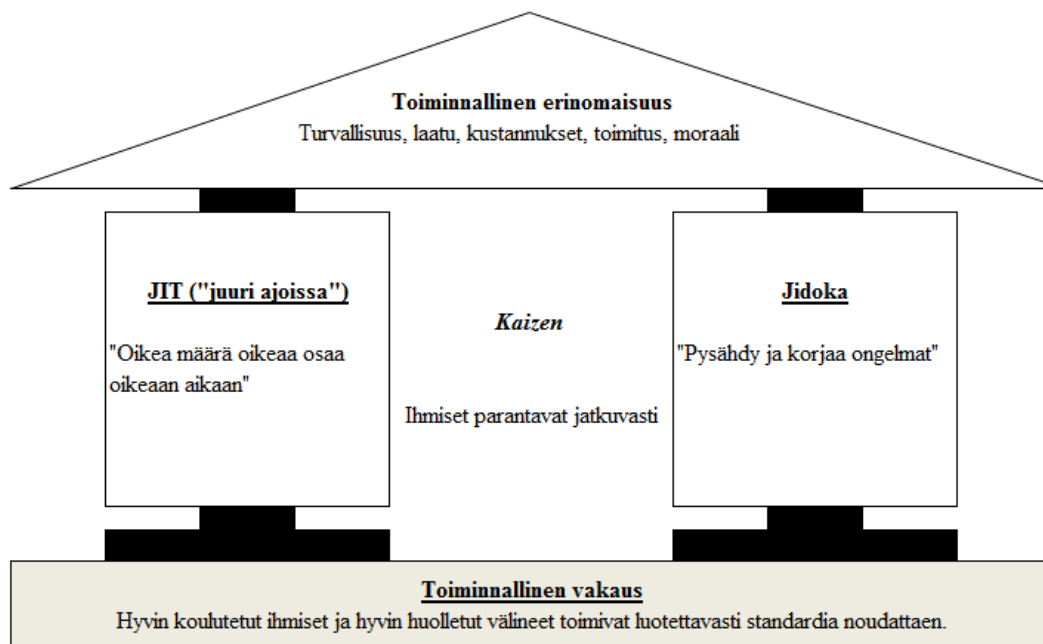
Toiminnallinen erinomaisuus
Turvallisuus, laatu, kustannukset, toimitus, moraali

JIT ("juuri ajoissa")

"Oikea määrä oikeaa osaa oikeaan aikaan"

Kaizen

Ihmiset parantavat jatkuvasti

Jidoka

"Pysähdy ja korjaa ongelmat"

Toiminnallinen vakaus
Hyvin koulutetut ihmiset ja hyvin huolletut välineet toimivat luotettavasti standardia noudattaen.